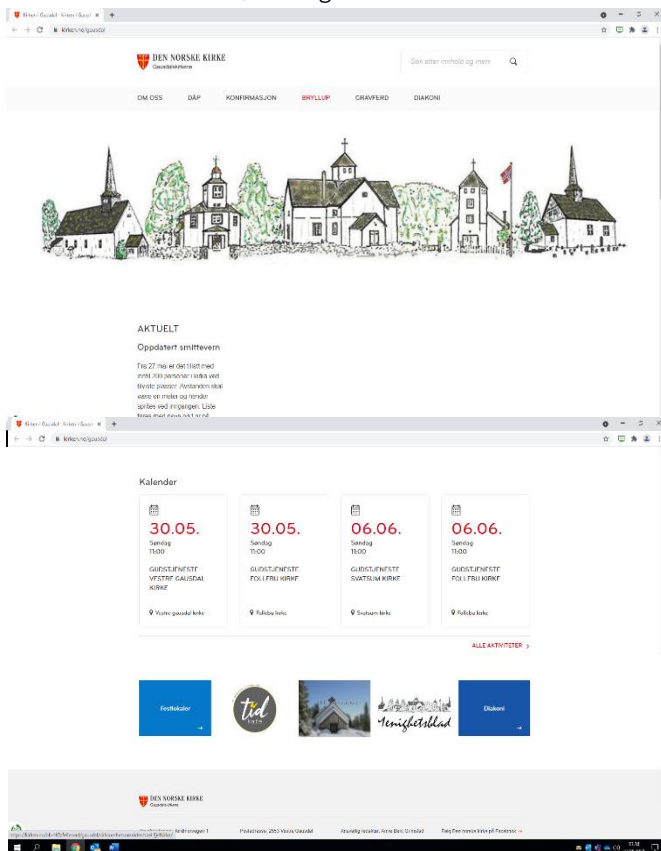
Kirken i Gausdal - Kirken i Gausd ×

kirken.no/gausdal

DEN NORSKE KIRKE
Gausdal kirkene

Søk etter innhold og mer

OM OSS DÅP KONFIRMASJON BRYLLUP GRAVFERD DIAKONI

AKTUELT

Oppdatert smittevern

Fra 27 mai er det tillatt med inntil 200 personer i kirka ved tilviste plasser. Avstanden skal være en meter og hender sprites ved inngangen. Liste føres med navn og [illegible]

Kirken i Gausdal - Kirken i Gausd ×

kirken.no/gausdal

Kalender

30.05.
Søndag
11:00
GUDSTJENESTE VESTRE GAUSDAL KIRKE
Vestre gausdal kirke

30.05.
Søndag
11:00
GUDSTJENESTE FOLLEBU KIRKE
Follebu kirke

06.06.
Søndag
11:00
GUDSTJENESTE SVATSUM KIRKE
Svatsum kirke

06.06.
Søndag
11:00
GUDSTJENESTE FOLLEBU KIRKE
Follebu kirke

ALLE AKTIVITETER

Festkalender

tid

Menighetsblad

Diakoni

DEN NORSKE KIRKE
Gausdal kirkene

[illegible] Andrevegen 1 Postadresse: 2653 Vestre Gausdal Ansvarlig redaktør: Anne Beti Grindal Følg Den norske kirke på Facebook

11:34